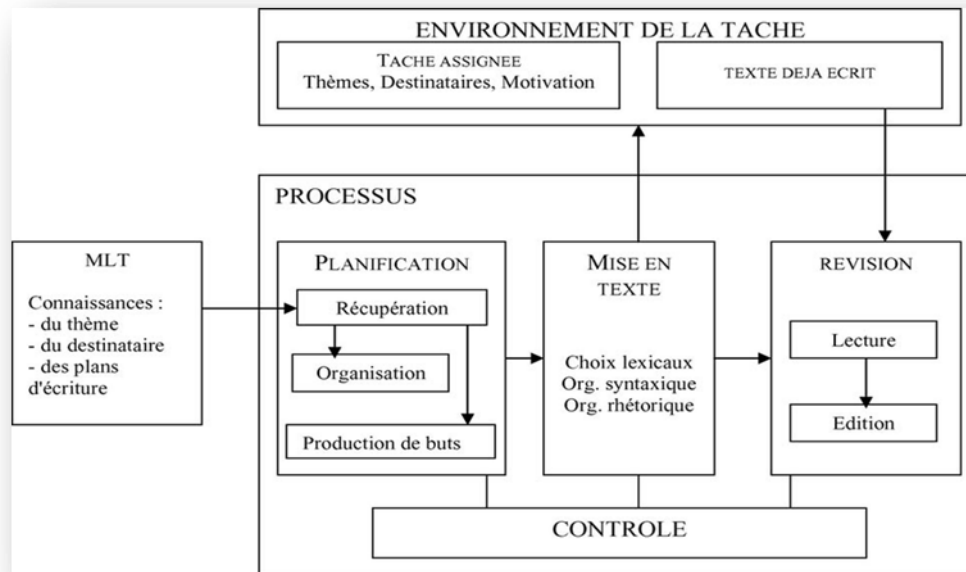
ENVIRONNEMENT DE LA TACHE

TACHE ASSIGNEE
Thèmes, Destinataires, Motivation

TEXTE DEJA ECRIT

PROCESSUS

MLT

Connaissances :
- du thème
- du destinataire
- des plans d'écriture

PLANIFICATION

Récupération

Organisation

Production de buts

MISE EN TEXTE

Choix lexicaux
Org. syntaxique
Org. rhétorique

REVISION

Lecture

Edition

CONTROLE